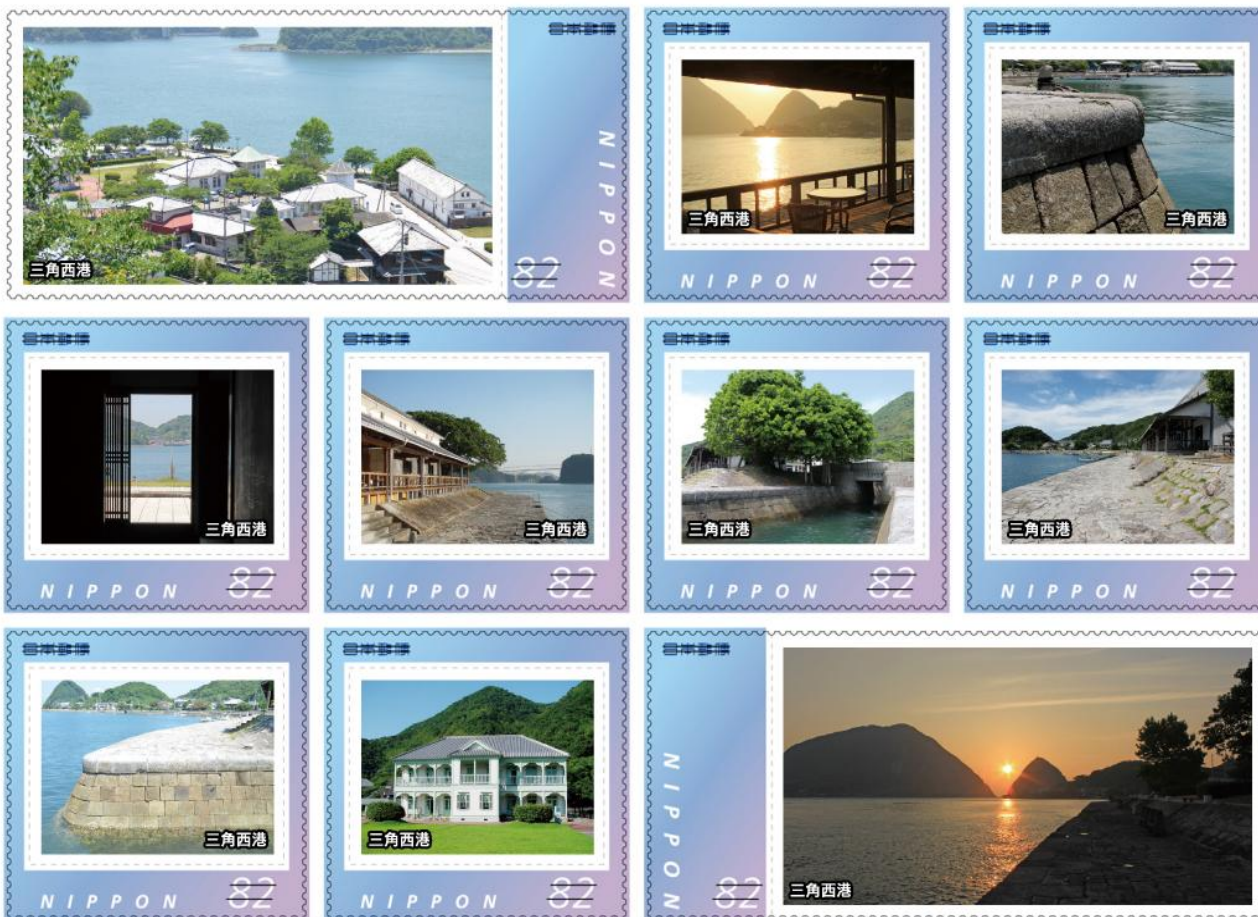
日本郵便
NIPPON
82
三角西港

日本郵便
三角西港
NIPPON 82

日本郵便
三角西港
NIPPON 82

日本郵便
三角西港
NIPPON 82

日本郵便
三角西港
NIPPON 82

日本郵便
三角西港
NIPPON 82

日本郵便
三角西港
NIPPON 82

日本郵便
三角西港
NIPPON 82

日本郵便
三角西港
NIPPON 82

日本郵便
NIPPON
82
三角西港